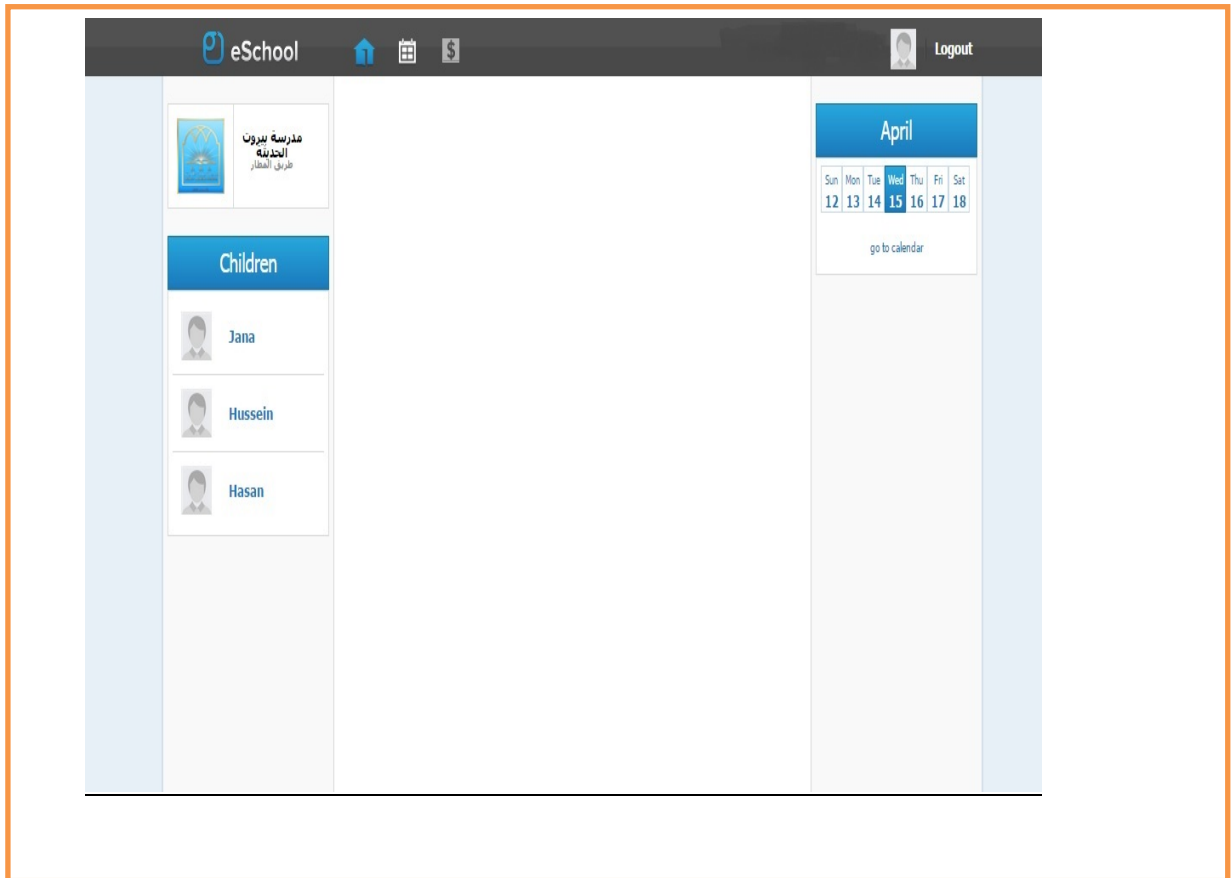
eSchool

Logout

مدرسة بيروت الحديثة
طريق المطار

Children

Jana

Hussein

Hasan

April

| Sun | Mon | Tue | Wed | Thu | Fri | Sat |
|---|---|---|---|---|---|---|
| 12 | 13 | 14 | 15 | 16 | 17 | 18 |

go to calendar